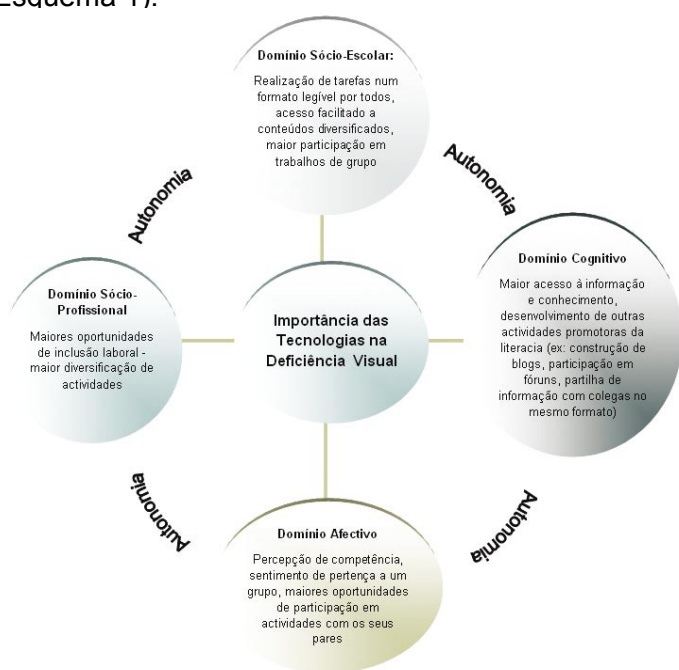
Esquema 1).

Domínio Sócio-Escolar:
Realização de tarefas num formato legível por todos, acesso facilitado a conteúdos diversificados, maior participação em trabalhos de grupo

Autonomia

Autonomia

Domínio Sócio-Profissional
Maiores oportunidades de inclusão laboral - maior diversificação de actividades

Importância das Tecnologias na Deficiência Visual

Domínio Cognitivo
Maior acesso à informação e conhecimento, desenvolvimento de outras actividades promotoras da literacia (ex: construção de blogs, participação em fóruns, partilha de informação com colegas no mesmo formato)

Autonomia

Autonomia

Domínio Afectivo
Percepção de competência, sentimento de pertença a um grupo, maiores oportunidades de participação em actividades com os seus pares